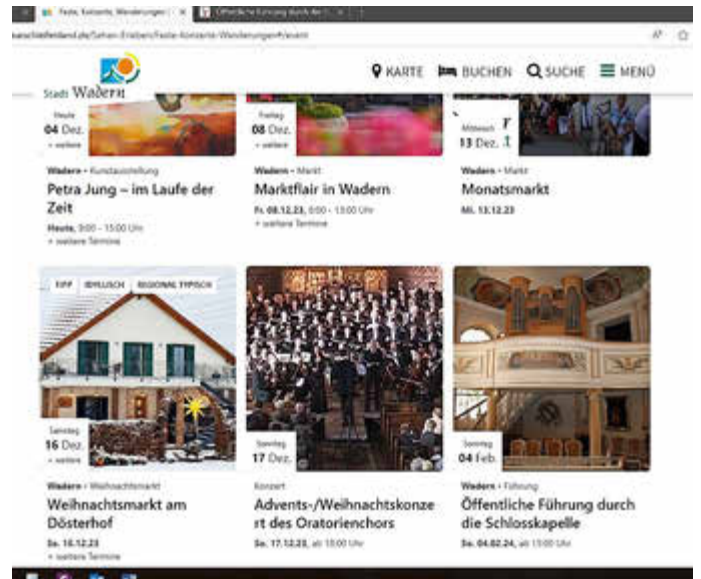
Feste, Konzerte, Wanderungen | × Öffentliche Führung durch die S ×

...kanschleifenland.de/Sehen-Erleben/Feste-Konzerte-Wanderungen#/event

Stadt Wadern

KARTE BUCHEN SUCHE MENÜ

Heute
04 Dez.
+ weitere

Wadern • Kunstausstellung
Petra Jung – im Laufe der Zeit
Heute, 9:00 - 15:00 Uhr
+ weitere Termine

Freitag
08 Dez.
+ weitere

Wadern • Markt
Marktflair in Wadern
Fr. 08.12.23, 8:00 - 13:00 Uhr
+ weitere Termine

Mittwoch
13 Dez.

Wadern • Markt
Monatsmarkt
Mi. 13.12.23

TIPP IDYLLISCH REGIONAL TYPISCH

Samstag
16 Dez.
+ weitere

Wadern • Weihnachtsmarkt
Weihnachtsmarkt am Dösterhof
Sa. 16.12.23
+ weitere Termine

Sonntag
17 Dez.

Konzert
Advents-/Weihnachtskonzert des Oratorienchors
So. 17.12.23, ab 15:00 Uhr

Sonntag
04 Feb.

Wadern • Führung
Öffentliche Führung durch die Schlosskapelle
So. 04.02.24, ab 15:00 Uhr